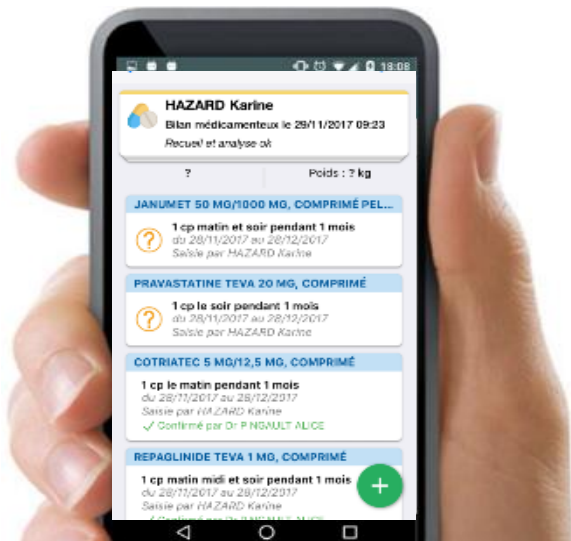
18:08

HAZARD Karine
Bilan médicamenteux le 29/11/2017 09:23
Recueil et analyse ok

?
Poids : ? kg

JANUMET 50 MG/1000 MG, COMPRIMÉ PEL...
1 cp matin et soir pendant 1 mois
du 28/11/2017 au 28/12/2017
Saisie par HAZARD Karine

PRAVASTATINE TEVA 20 MG, COMPRIMÉ
1 cp le soir pendant 1 mois
du 28/11/2017 au 28/12/2017
Saisie par HAZARD Karine

COTRIATEC 5 MG/12,5 MG, COMPRIMÉ
1 cp le matin pendant 1 mois
du 28/11/2017 au 28/12/2017
Saisie par HAZARD Karine
✓ Confirmé par Dr PINGAULT ALICE

REPAGLINIDE TEVA 1 MG, COMPRIMÉ
1 cp matin midi et soir pendant 1 mois
du 28/11/2017 au 28/12/2017
Saisie par HAZARD Karine
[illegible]